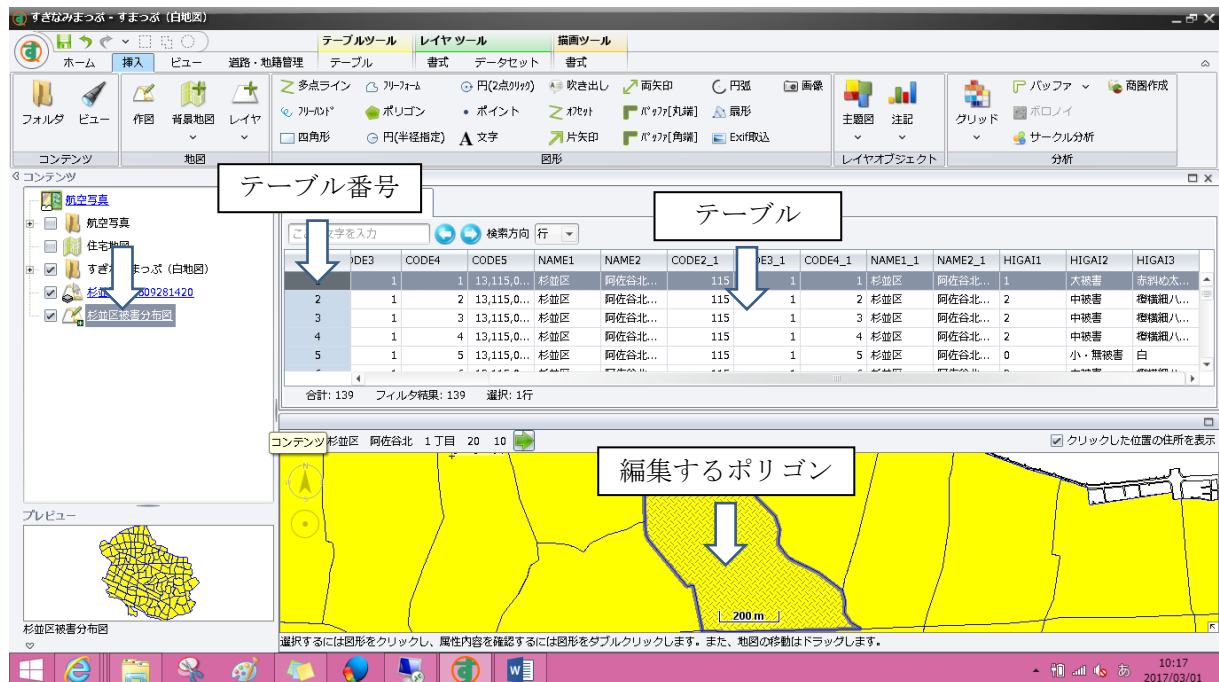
すぎなみまっぷ - すまっぷ（白地図）

テーブルツール　レイヤツール　描画ツール
ホーム　挿入　ビュー　道路・地籍管理　テーブル　書式　データセット　書式

フォルダ　ビュー　作図　背景地図　レイヤ
多点ライン　フリーフォーム　円(2点クリック)　吹き出し　両矢印　円弧　画像
フリーハンド　ポリゴン　ポイント　オフセット　バッファ[丸端]　扇形
四角形　円(半径指定)　文字　片矢印　バッファ[角端]　Exif取込
主題図　注記　グリッド　バッファ　商圏作成　ボロノイ　サークル分析
コンテンツ　地図　図形　レイヤオブジェクト　分析

コンテンツ
航空写真
航空写真
住宅地図
すぎなみまっぷ（白地図）
杉並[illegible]09281420
杉並区被害分布図

テーブル番号
テーブル

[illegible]文字を入力　検索方向　行

| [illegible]DE3 | CODE4 | CODE5 | NAME1 | NAME2 | CODE2_1 | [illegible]DE3_1 | CODE4_1 | NAME1_1 | NAME2_1 | HIGAI1 | HIGAI2 | HIGAI3 |
|---|---|---|---|---|---|---|---|---|---|---|---|---|
| 1 | 1 | 13,115,0... | 杉並区 | 阿佐谷北... | 115 | 1 | 1 | 杉並区 | 阿佐谷北... | 1 | 大被害 | 赤斜め太... |
| 2 | 1 | 2 | 13,115,0... | 杉並区 | 阿佐谷北... | 115 | 1 | 2 | 杉並区 | 阿佐谷北... | 2 | 中被害 | 橙横細八... |
| 3 | 1 | 3 | 13,115,0... | 杉並区 | 阿佐谷北... | 115 | 1 | 3 | 杉並区 | 阿佐谷北... | 2 | 中被害 | 橙横細八... |
| 4 | 1 | 4 | 13,115,0... | 杉並区 | 阿佐谷北... | 115 | 1 | 4 | 杉並区 | 阿佐谷北... | 2 | 中被害 | 橙横細八... |
| 5 | 1 | 5 | 13,115,0... | 杉並区 | 阿佐谷北... | 115 | 1 | 5 | 杉並区 | 阿佐谷北... | 0 | 小・無被害 | 白 |

合計: 139　フィルタ結果: 139　選択: 1行

コンテンツ 杉並区　阿佐谷北　1丁目　20　10
クリックした位置の住所を表示
編集するポリゴン
200 m
プレビュー
杉並区被害分布図
選択するには図形をクリックし、属性内容を確認するには図形をダブルクリックします。また、地図の移動はドラッグします。
10:17
2017/03/01